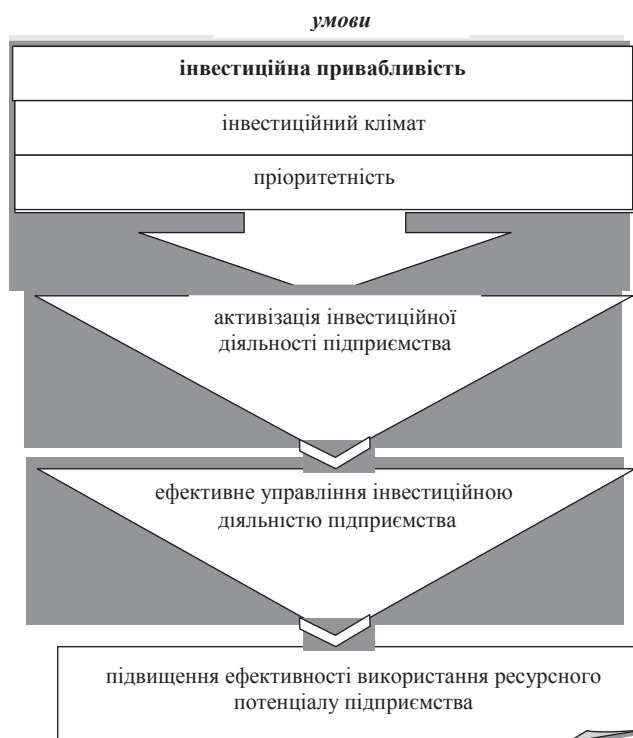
умови

інвестиційна привабливість

інвестиційний клімат

пріоритетність

активізація інвестиційної діяльності підприємства

ефективне управління інвестиційною діяльністю підприємства

підвищення ефективності використання ресурсного потенціалу підприємства